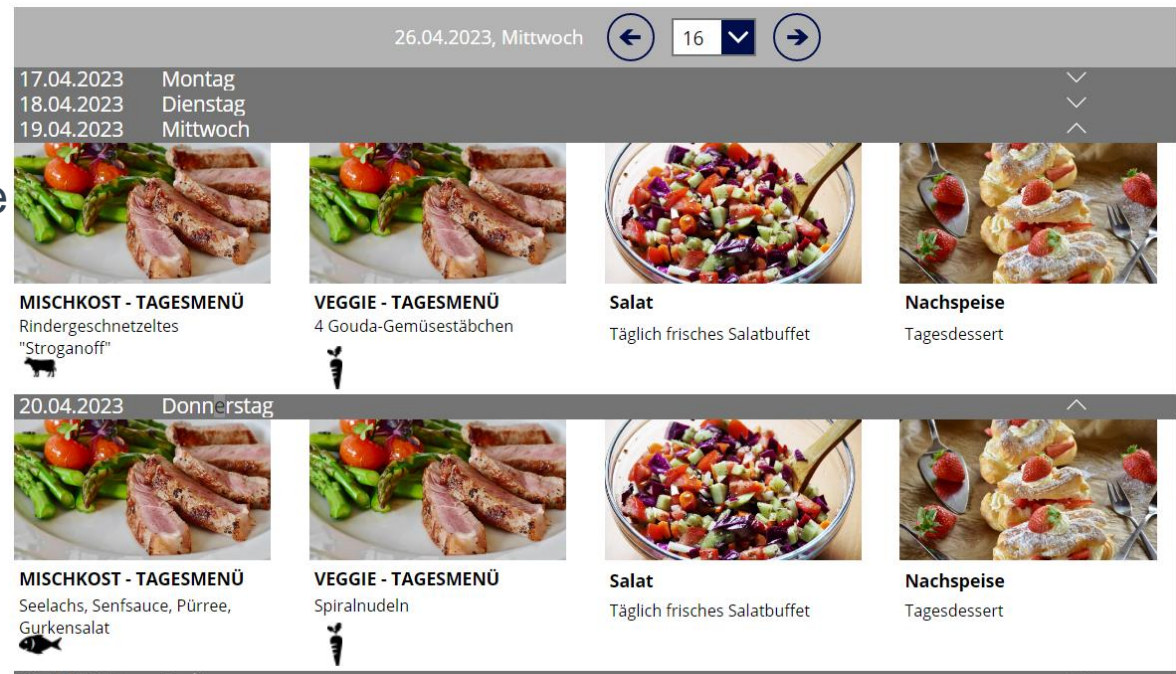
26.04.2023, Mittwoch 16

17.04.2023 Montag
18.04.2023 Dienstag
19.04.2023 Mittwoch

MISCHKOST - TAGESMENÜ
Rindergeschnetzeltes "Stroganoff"

VEGGIE - TAGESMENÜ
4 Gouda-Gemüsestäbchen

Salat
Täglich frisches Salatbuffet

Nachspeise
Tagesdessert

20.04.2023 Donnerstag

MISCHKOST - TAGESMENÜ
Seelachs, Senfsauce, Pürree, Gurkensalat

VEGGIE - TAGESMENÜ
Spiralnudeln

Salat
Täglich frisches Salatbuffet

Nachspeise
Tagesdessert